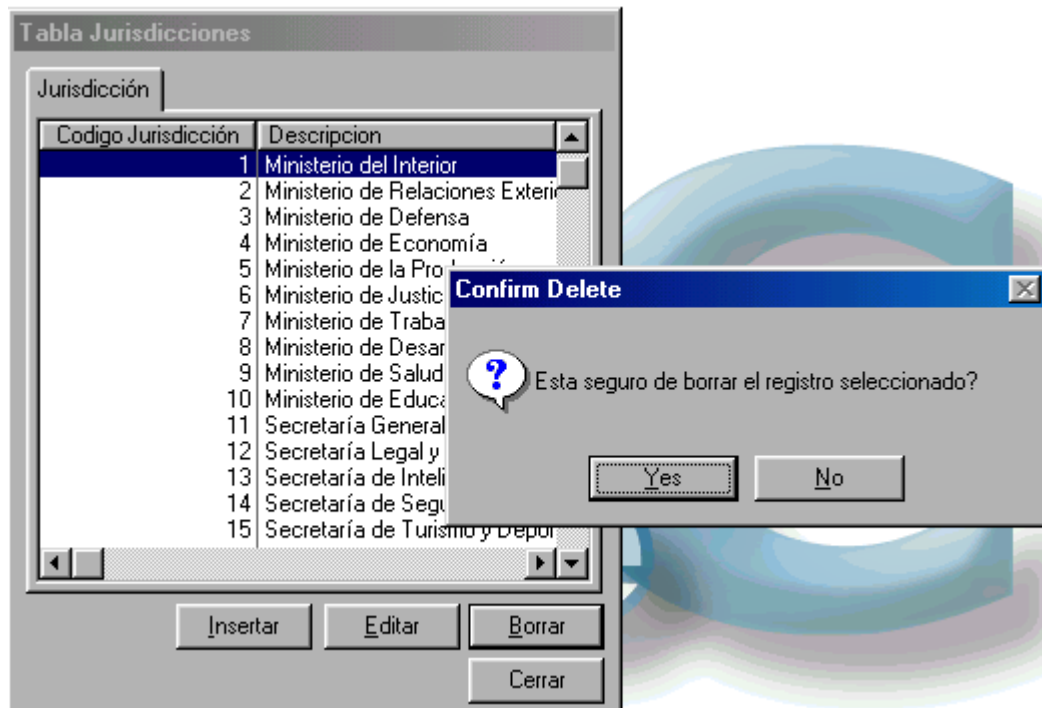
Tabla Jurisdicciones

Jurisdicción

| Codigo Jurisdicción | Descripcion |
|---|---|
| 1 | Ministerio del Interior |
| 2 | Ministerio de Relaciones Exteri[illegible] |
| 3 | Ministerio de Defensa |
| 4 | Ministerio de Economía |
| 5 | Ministerio de la Pro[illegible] |
| 6 | Ministerio de Justic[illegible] |
| 7 | Ministerio de Traba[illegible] |
| 8 | Ministerio de Desar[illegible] |
| 9 | Ministerio de Salud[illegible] |
| 10 | Ministerio de Educa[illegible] |
| 11 | Secretaría General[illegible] |
| 12 | Secretaría Legal y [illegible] |
| 13 | Secretaría de Inteli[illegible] |
| 14 | Secretaría de Segu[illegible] |
| 15 | Secretaría de Turismo y Depor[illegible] |

Confirm Delete

Esta seguro de borrar el registro seleccionado?

Yes No

Insertar Editar Borrar

Cerrar